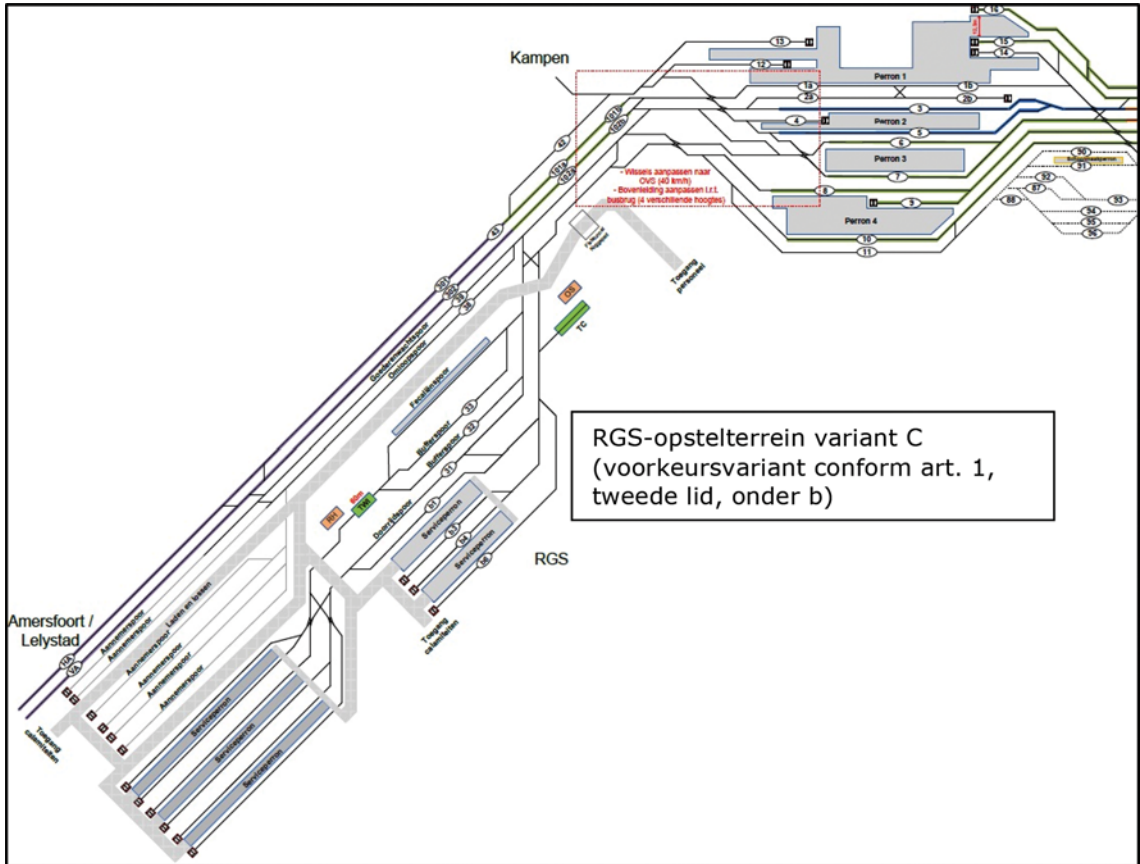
Kampen

Perron 1

Perron 2

Perron 3

Perron 4

13
12
16
15
14
18
25
26
3
4
5
6
7
8
9
10
11
90
91
92
87
88
93
94
95
96

- Wissels aanpassen naar OVS (40 km/h)
- Bovenleiding aanpassen i.r.t. busbrug (4 verschillende hoogtes)

Toegang personeel

TC

Goederenhoofdspoor
Onderhoudspoor
Fecaliënspoor
Bufferspoor
Bufferspoor
Doorrijdspoor
Servicesperron
Servicesperron

RGS

RGS-opstelterrein variant C (voorkeursvariant conform art. 1, tweede lid, onder b)

Amersfoort / Lelystad

Aanneemspoor
Aanneemspoor
Laden en lossen
Aanneemspoor
Aanneemspoor
Aanneemspoor

Toegang calamiteiten

Toegang calamiteiten

Servicesperron
Servicesperron
Servicesperron